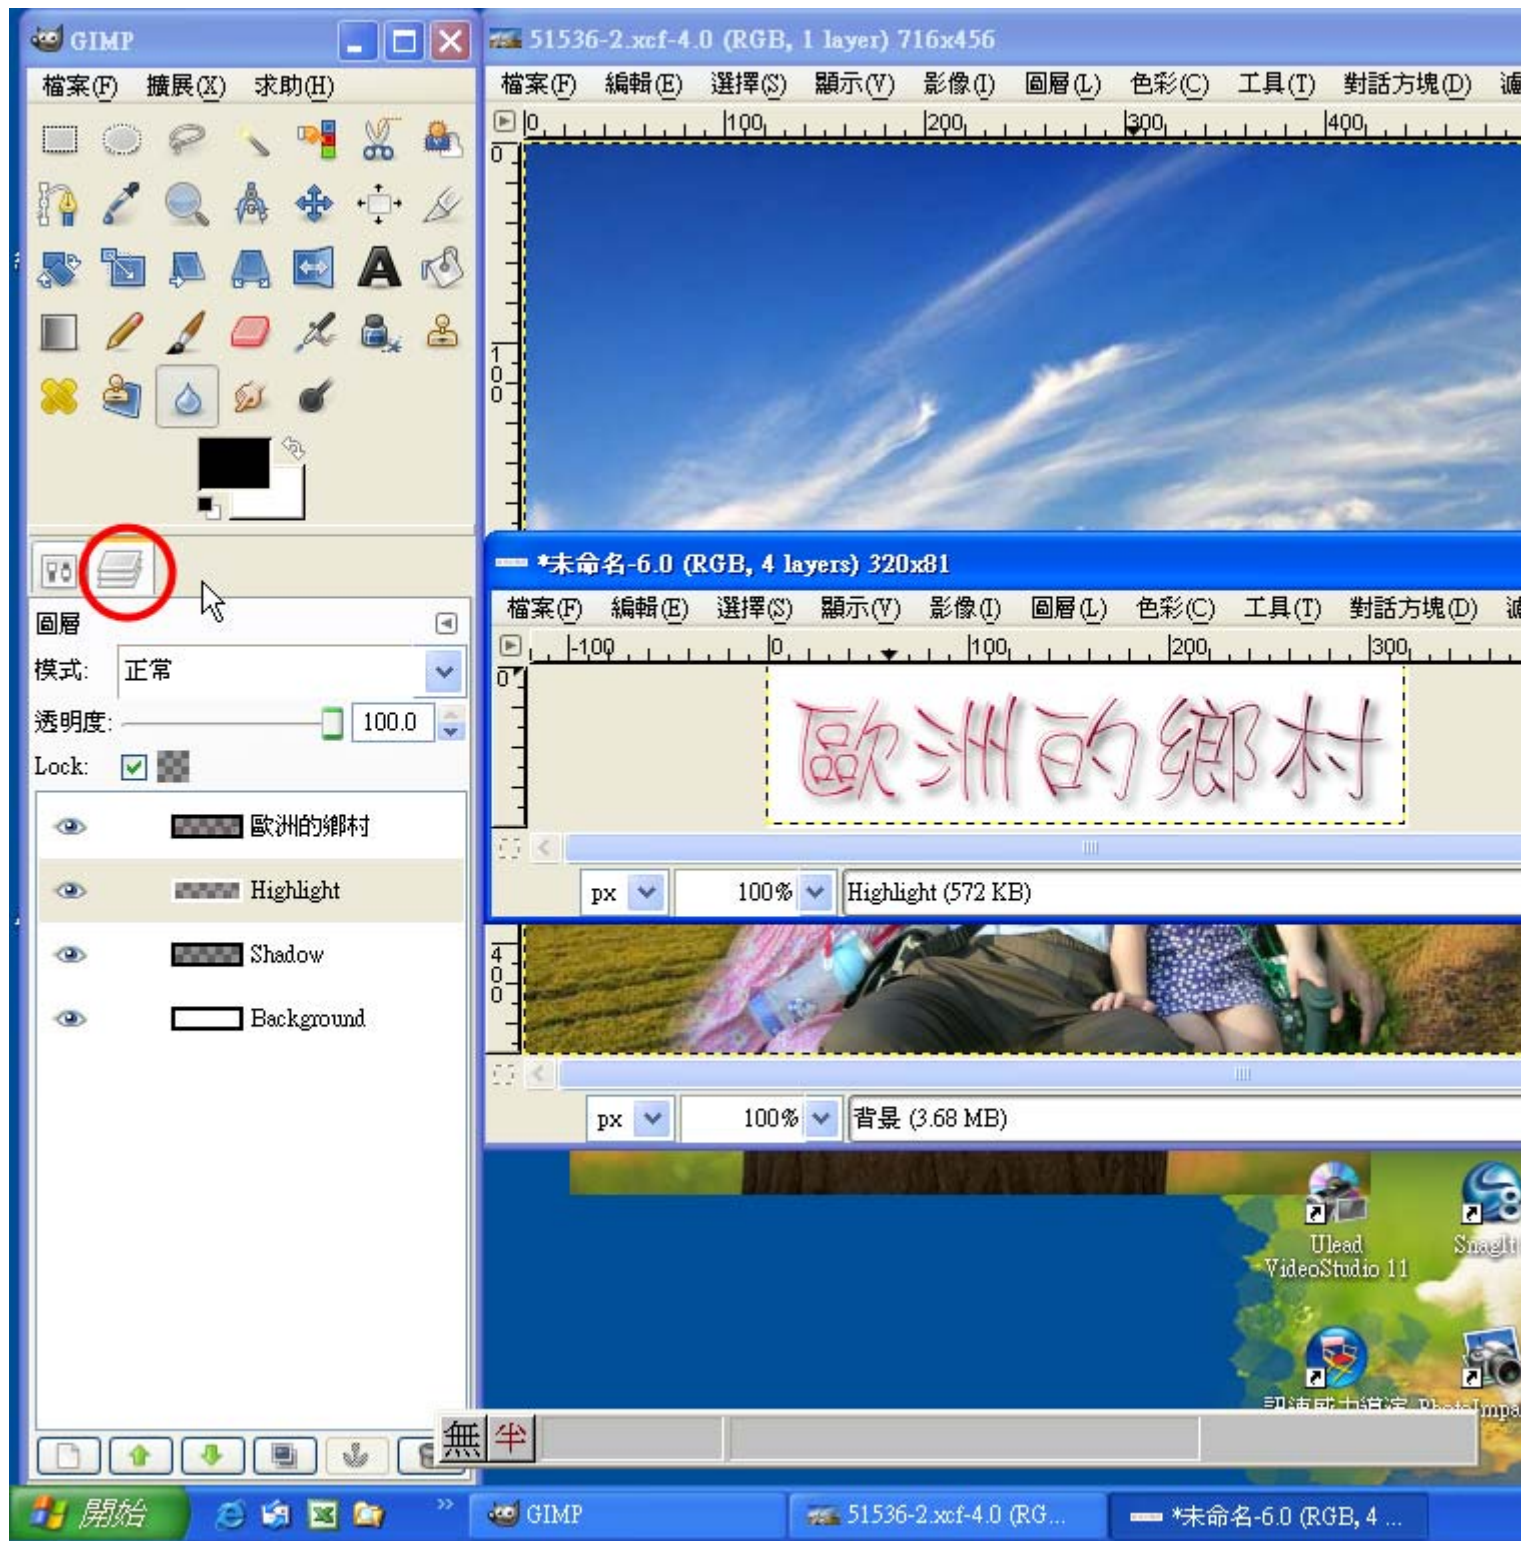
GIMP
檔案(F) 擴展(X) 求助(H)

圖層
模式: 正常
透明度: 100.0
Lock:

歐洲的鄉村
Highlight
Shadow
Background

51536-2.xcf-4.0 (RGB, 1 layer) 716x456
檔案(F) 編輯(E) 選擇(S) 顯示(V) 影像(I) 圖層(L) 色彩(C) 工具(T) 對話方塊(D) 濾
0 100 200 300 400
0
100
400

*未命名-6.0 (RGB, 4 layers) 320x81
檔案(F) 編輯(E) 選擇(S) 顯示(V) 影像(I) 圖層(L) 色彩(C) 工具(T) 對話方塊(D) 濾
-100 0 100 200 300
0
歐洲的鄉村
px 100% Highlight (572 KB)

px 100% 背景 (3.68 MB)

Ulead VideoStudio 11
SnagIt
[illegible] PhotoImpa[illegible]

無 半

開始 GIMP 51536-2.xcf-4.0 (RG... *未命名-6.0 (RGB, 4 ...